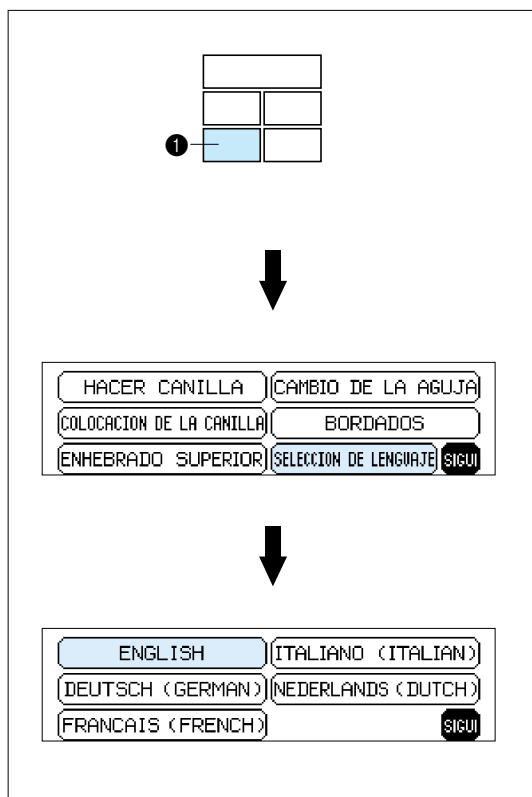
❶

HACER CANILLA
CAMBIO DE LA AGUJA
COLOCACION DE LA CANILLA
BORDADOS
ENHEBRADO SUPERIOR
SELECCION DE LENGUAJE
SIGUI

ENGLISH
ITALIANO (ITALIAN)
DEUTSCH (GERMAN)
NEDERLANDS (DUTCH)
FRANCAIS (FRENCH)
SIGUI